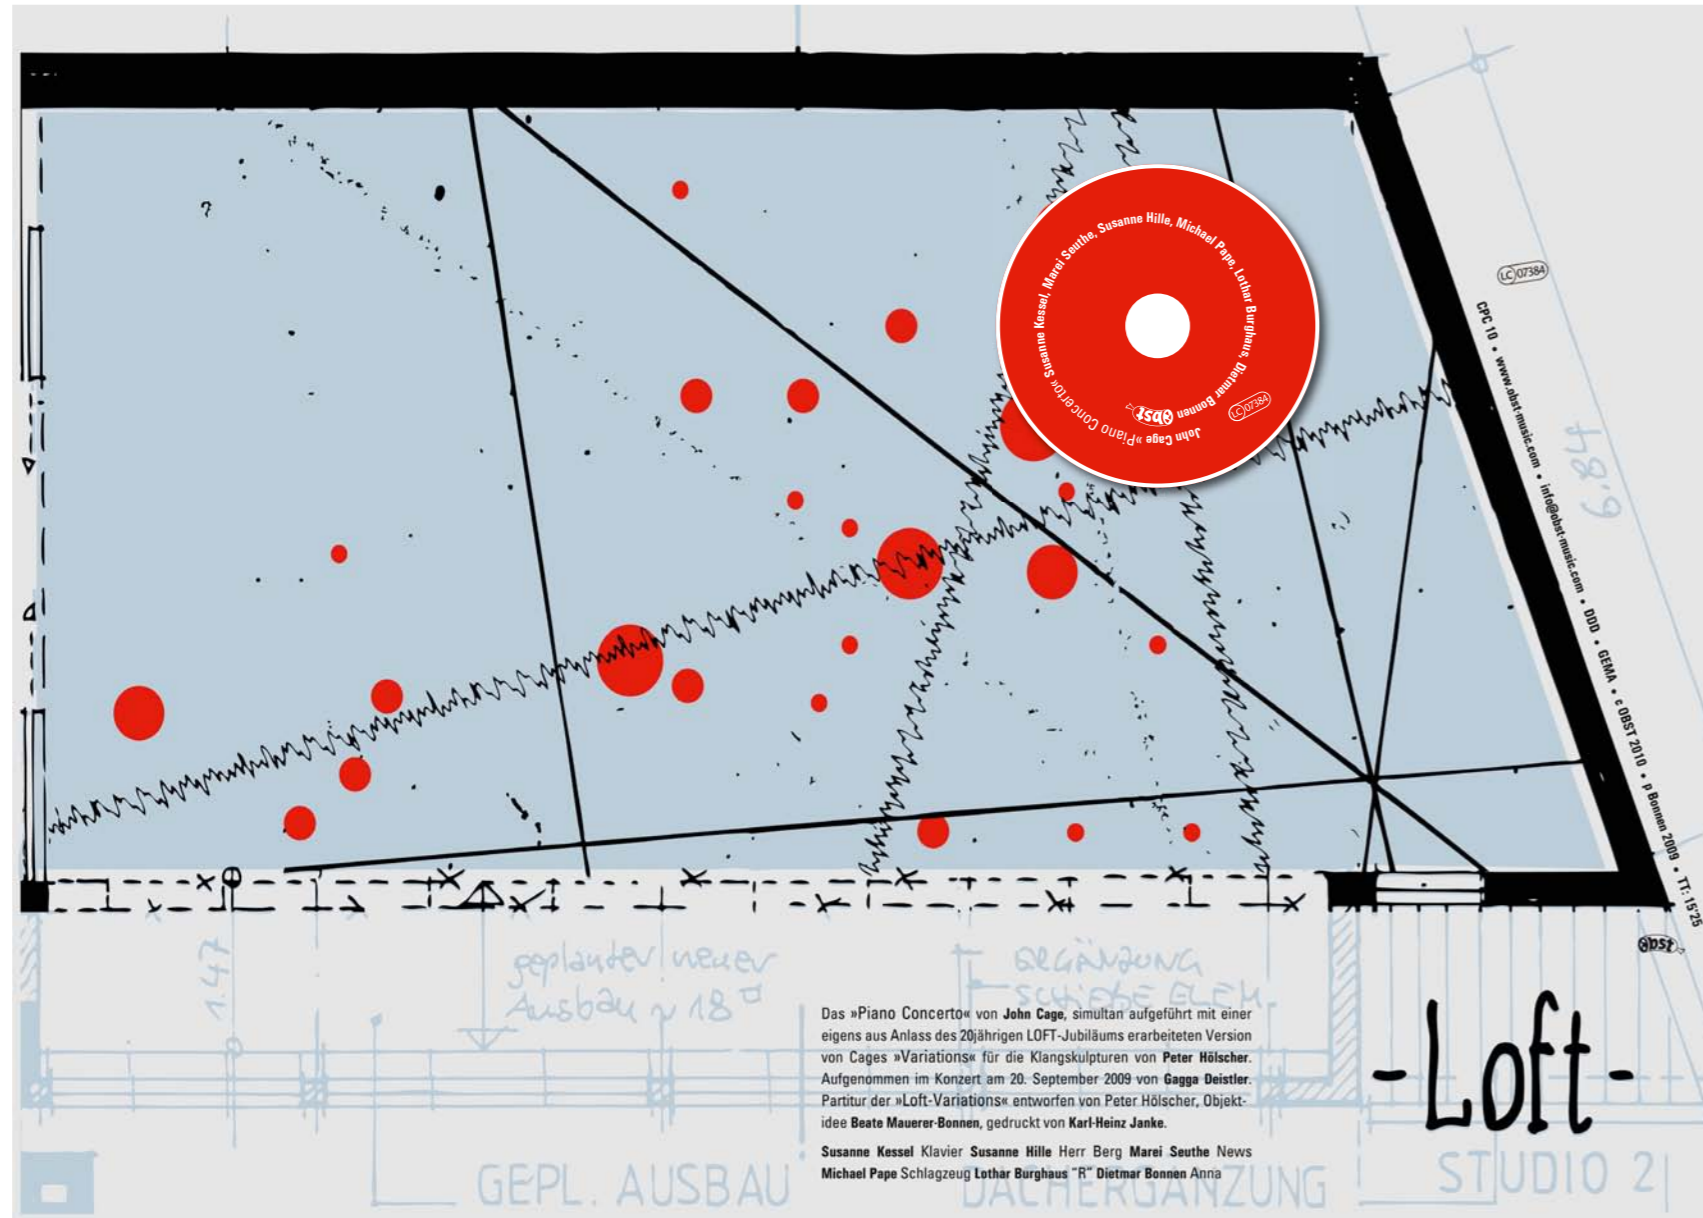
Susanne Kessel, Marei Seuthe, Susanne Hille, Michael Pape, Lothar Burghaus, Dietmar Bonnen

John Cage »Piano Concerto«

obst

LC 07384

LC 07384

CPC 10 • www.obst-music.com • info@obst-music.com • DDD • GEMA • c OBST 2010 • p Bonnen 2009 • TT: 15:25

obst

6,84

1,47

geplanter neuer Ausbau ~ 18

ERGÄNZUNG SCHIEBE ELEM.

Das »Piano Concerto« von John Cage, simultan aufgeführt mit einer eigens aus Anlass des 20jährigen LOFT-Jubiläums erarbeiteten Version von Cages »Variations« für die Klangskulpturen von Peter Hölscher. Aufgenommen im Konzert am 20. September 2009 von Gagga Deistler. Partitur der »Loft-Variations« entworfen von Peter Hölscher, Objektidee Beate Mauerer-Bonnen, gedruckt von Karl-Heinz Janke.

Susanne Kessel Klavier Susanne Hille Herr Berg Marei Seuthe News Michael Pape Schlagzeug Lothar Burghaus "R" Dietmar Bonnen Anna

-Loft-

GEPL. AUSBAU DACHERGÄNZUNG STUDIO 2